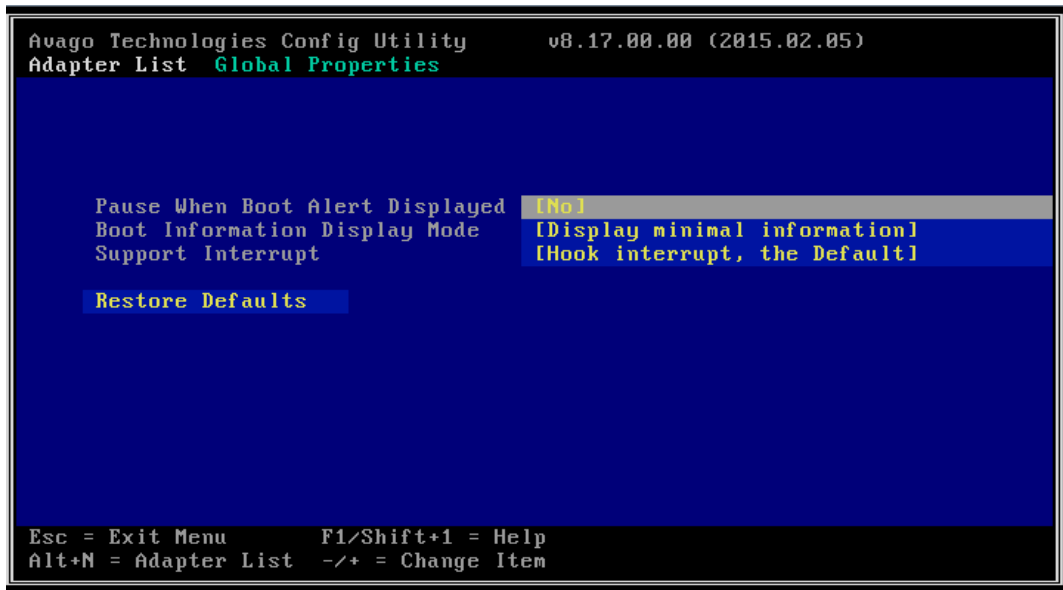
Avago Technologies Config Utility v8.17.00.00 (2015.02.05)
Adapter List Global Properties

Pause When Boot Alert Displayed [No]
Boot Information Display Mode [Display minimal information]
Support Interrupt [Hook interrupt, the Default]

Restore Defaults

Esc = Exit Menu F1/Shift+1 = Help
Alt+N = Adapter List -/+ = Change Item